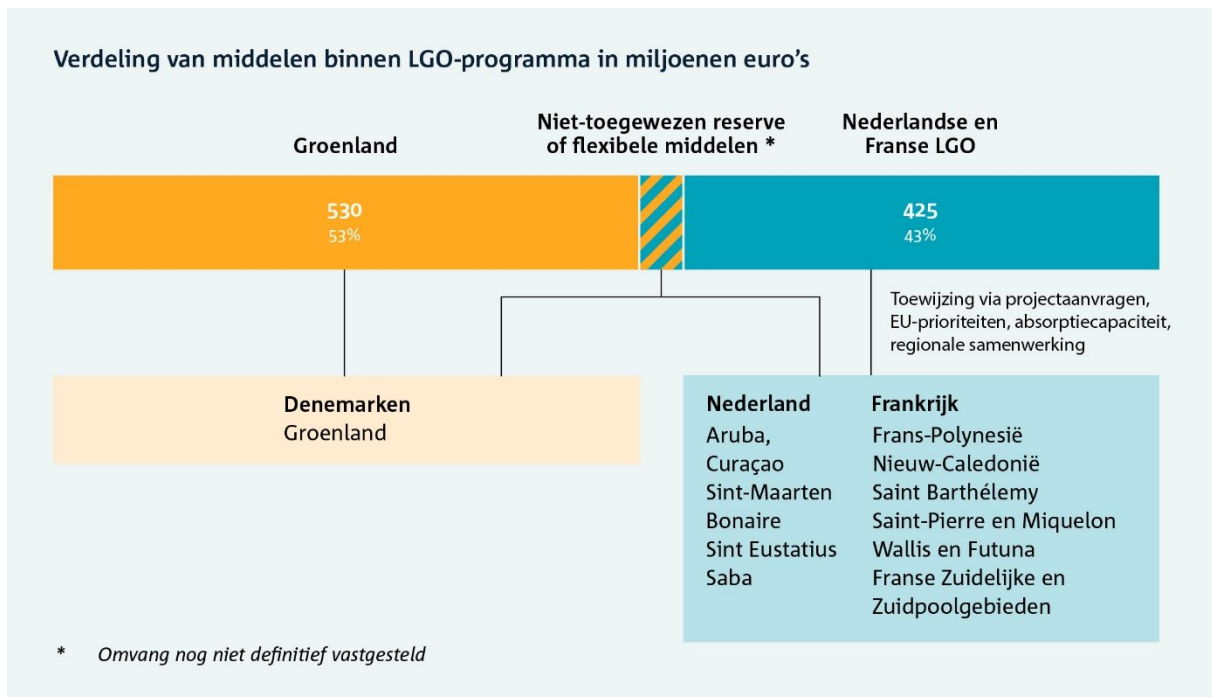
Verdeling van middelen binnen LGO-programma in miljoenen euro's

Groenland

Niet-toegewezen reserve of flexibele middelen *

Nederlandse en Franse LGO

530
53%

425
43%

Toewijzing via projectaanvragen, EU-prioriteiten, absorptiecapaciteit, regionale samenwerking

Denemarken
Groenland

Nederland
Aruba,
Curaçao
Sint-Maarten
Bonaire
Sint Eustatius
Saba

Frankrijk
Frans-Polynesië
Nieuw-Caledonië
Saint Barthélemy
Saint-Pierre en Miquelon
Wallis en Futuna
Franse Zuidelijke en Zuidpoolgebieden

* Omvang nog niet definitief vastgesteld